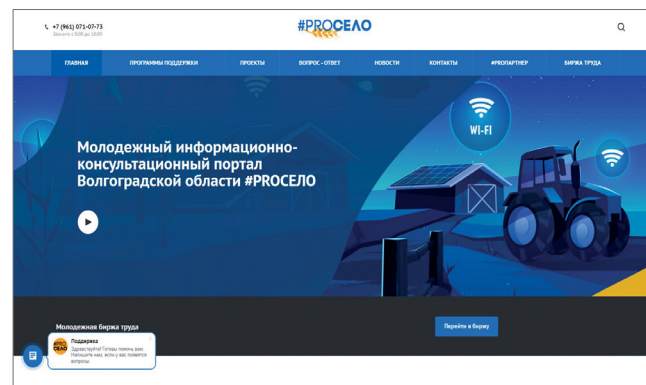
+7 (961) 071-07-73
Звоните с 9:00 до 18:00

#PROСЕЛО

ГЛАВНАЯ
ПРОГРАММЫ ПОДДЕРЖКИ
ПРОЕКТЫ
ВОПРОС - ОТВЕТ
НОВОСТИ
КОНТАКТЫ
#PROПАРТНЕР
БИРЖА ТРУДА

WI-FI

Молодежный информационно-консультационный портал Волгоградской области #PROСЕЛО

Молодежная биржа труда

Перейти в биржу

Поддержка
Здравствуйте! Готовы помочь вам. Напишите нам, если у вас появятся вопросы.